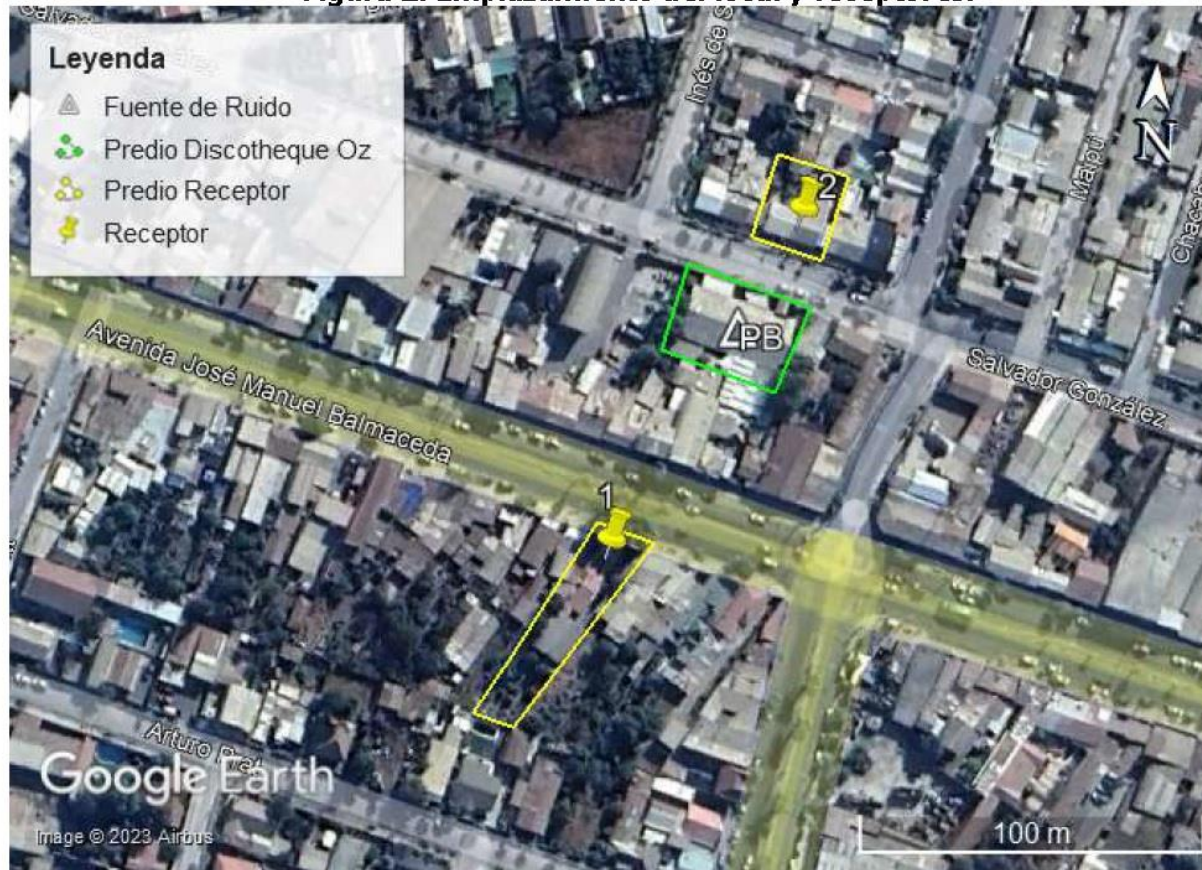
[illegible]

Leyenda
Fuente de Ruido
Predio Discotheque Oz
Predio Receptor
Receptor

N

Inés de S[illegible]
Maipú
Chaca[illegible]

2
PB
Avenida José Manuel Balmaceda
Salvador González
1
Arturo Prat

Google Earth
Image © 2023 Airbus
100 m